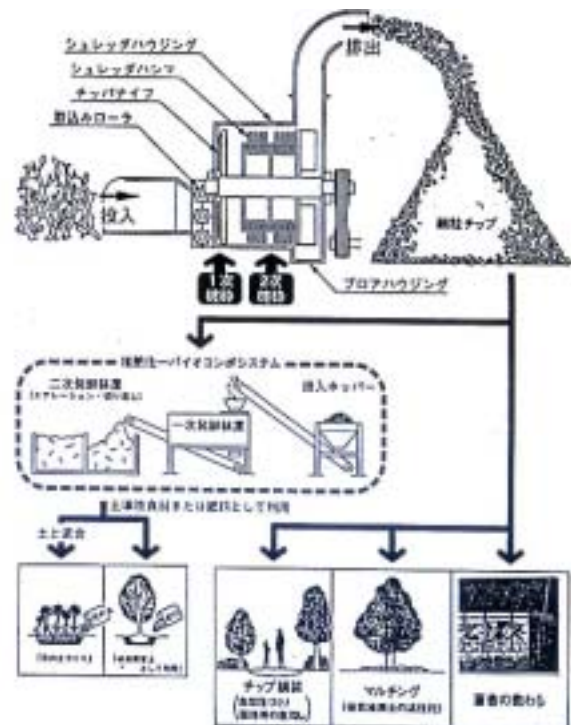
シュレッダハウジング
シュレッダハンマ
チッパナイフ
割込みローラ
排出
投入
細粒チップ
1次破砕
2次破砕
ブロアハウジング
破砕生ーバイオコンポシステム
二次発酵林床
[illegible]
一次発酵林床
投入ホッパー
土壌改良材または肥料として利用
土と混合
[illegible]
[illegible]
チップ舗装
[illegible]
マルチング
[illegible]
畜舎の敷わら